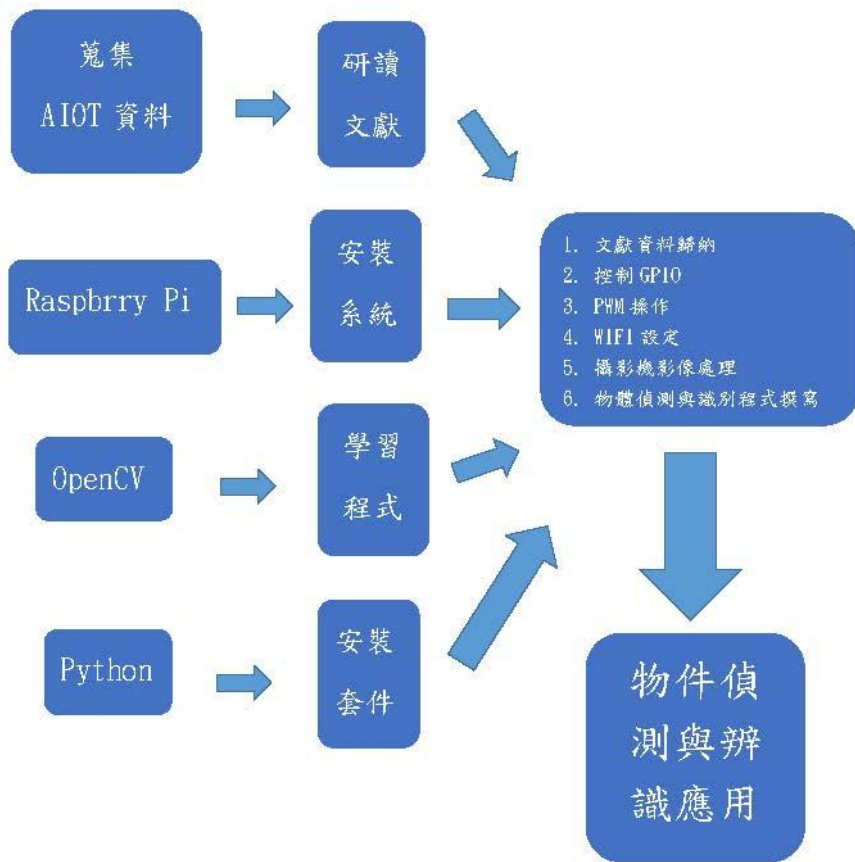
蒐集
AIOT 資料

研讀
文獻

Raspbrry Pi

安裝
系統

1. 文獻資料歸納
2. 控制 GPIO
3. PWM 操作
4. WIFI 設定
5. 攝影機影像處理
6. 物體偵測與識別程式撰寫

OpenCV

學習
程式

Python

安裝
套件

物件偵
測與辨
識應用